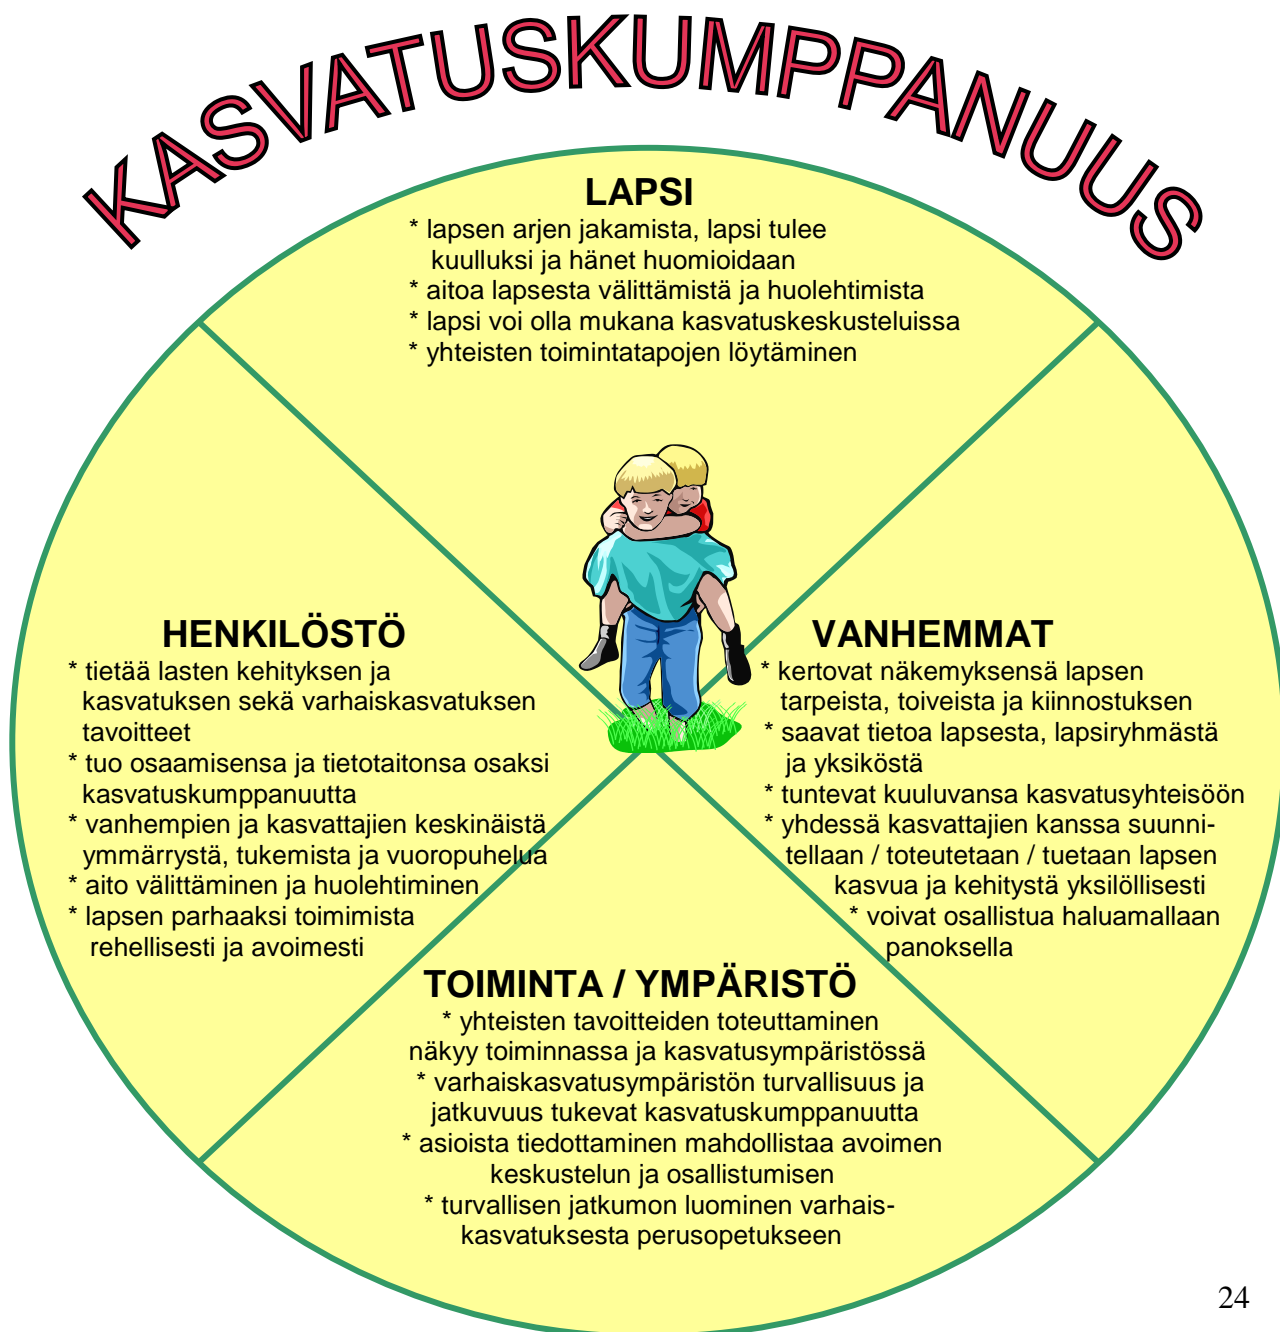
KASVATUSKUMPPANUUS

LAPSI
* lapsen arjen jakamista, lapsi tulee kuulluksi ja hänet huomioidaan
* aitoa lapsesta välittämistä ja huolehtimista
* lapsi voi olla mukana kasvatuskeskusteluissa
* yhteisten toimintatapojen löytäminen

HENKILÖSTÖ
* tietää lasten kehityksen ja kasvatuksen sekä varhaiskasvatuksen tavoitteet
* tuo osaamisensa ja tietotaitonsa osaksi kasvatuskumppanuutta
* vanhempien ja kasvattajien keskinäistä ymmärrystä, tukemista ja vuoropuhelua
* aito välittäminen ja huolehtiminen
* lapsen parhaaksi toimimista rehellisesti ja avoimesti

VANHEMMAT
* kertovat näkemyksensä lapsen tarpeista, toiveista ja kiinnostuksen
* saavat tietoa lapsesta, lapsiryhmästä ja yksiköstä
* tuntevat kuuluvansa kasvatusyhteisöön
* yhdessä kasvattajien kanssa suunnitellaan / toteutetaan / tuetaan lapsen kasvua ja kehitystä yksilöllisesti
* voivat osallistua haluamallaan panoksella

TOIMINTA / YMPÄRISTÖ
* yhteisten tavoitteiden toteuttaminen näkyy toiminnassa ja kasvatusympäristössä
* varhaiskasvatusympäristön turvallisuus ja jatkuvuus tukevat kasvatuskumppanuutta
* asioista tiedottaminen mahdollistaa avoimen keskustelun ja osallistumisen
* turvallisen jatkumon luominen varhaiskasvatuksesta perusopetukseen

24